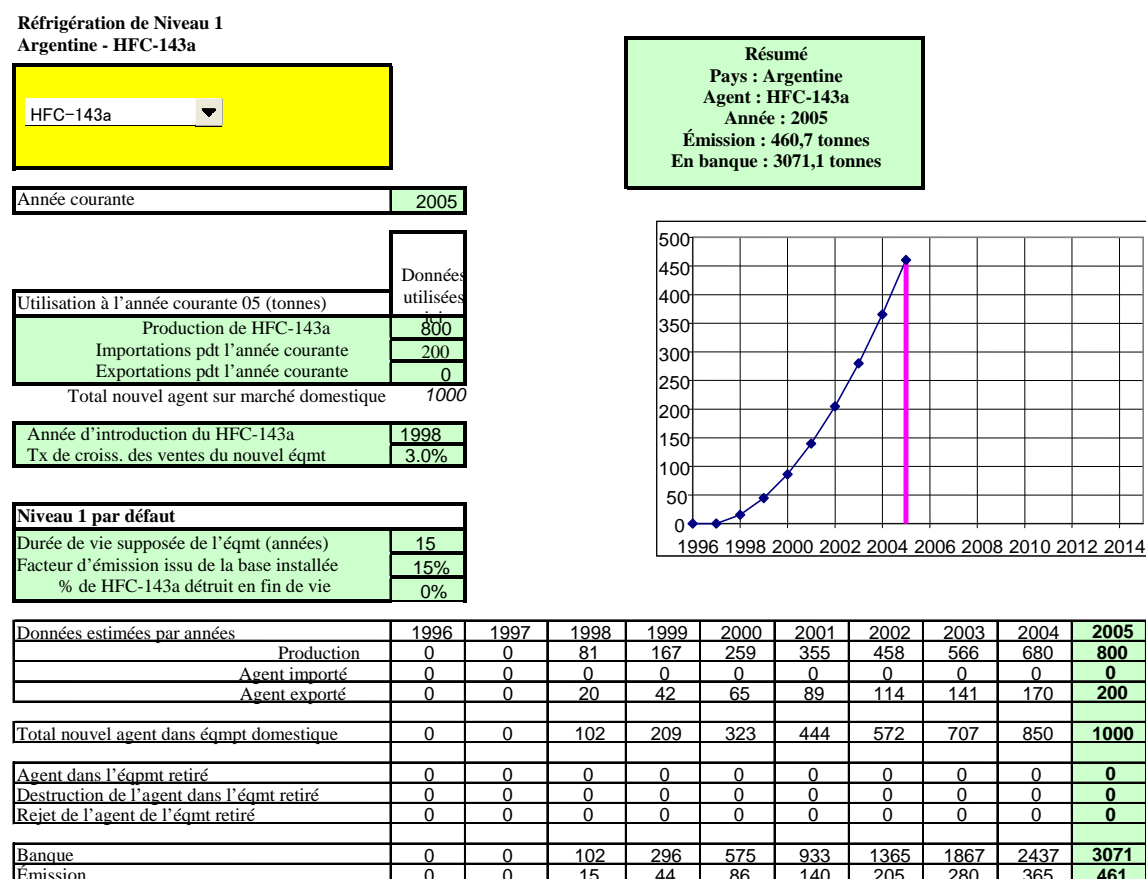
Réfrigération de Niveau 1
Argentine - HFC-143a

HFC-143a

Résumé
Pays : Argentine
Agent : HFC-143a
Année : 2005
Émission : 460,7 tonnes
En banque : 3071,1 tonnes

Année courante 2005

Données utilisées ici

Utilisation à l'année courante 05 (tonnes)
Production de HFC-143a 800
Importations pdt l'année courante 200
Exportations pdt l'année courante 0
Total nouvel agent sur marché domestique 1000

Année d'introduction du HFC-143a 1998
Tx de croiss. des ventes du nouvel éqmt 3.0%

Niveau 1 par défaut
Durée de vie supposée de l'éqmt (années) 15
Facteur d'émission issu de la base installée 15%
% de HFC-143a détruit en fin de vie 0%

500
450
400
350
300
250
200
150
100
50
0
1996 1998 2000 2002 2004 2006 2008 2010 2012 2014

| Données estimées par années | 1996 | 1997 | 1998 | 1999 | 2000 | 2001 | 2002 | 2003 | 2004 | 2005 |
|---|---|---|---|---|---|---|---|---|---|---|
| Production | 0 | 0 | 81 | 167 | 259 | 355 | 458 | 566 | 680 | 800 |
| Agent importé | 0 | 0 | 0 | 0 | 0 | 0 | 0 | 0 | 0 | 0 |
| Agent exporté | 0 | 0 | 20 | 42 | 65 | 89 | 114 | 141 | 170 | 200 |
| | | | | | | | | | | |
| Total nouvel agent dans éqmpt domestique | 0 | 0 | 102 | 209 | 323 | 444 | 572 | 707 | 850 | 1000 |
| | | | | | | | | | | |
| Agent dans l'éqpmt retiré | 0 | 0 | 0 | 0 | 0 | 0 | 0 | 0 | 0 | 0 |
| Destruction de l'agent dans l'éqmt retiré | 0 | 0 | 0 | 0 | 0 | 0 | 0 | 0 | 0 | 0 |
| Rejet de l'agent de l'éqmt retiré | 0 | 0 | 0 | 0 | 0 | 0 | 0 | 0 | 0 | 0 |
| | | | | | | | | | | |
| Banque | 0 | 0 | 102 | 296 | 575 | 933 | 1365 | 1867 | 2437 | 3071 |
| Émission | 0 | 0 | 15 | 44 | 86 | 140 | 205 | 280 | 365 | 461 |